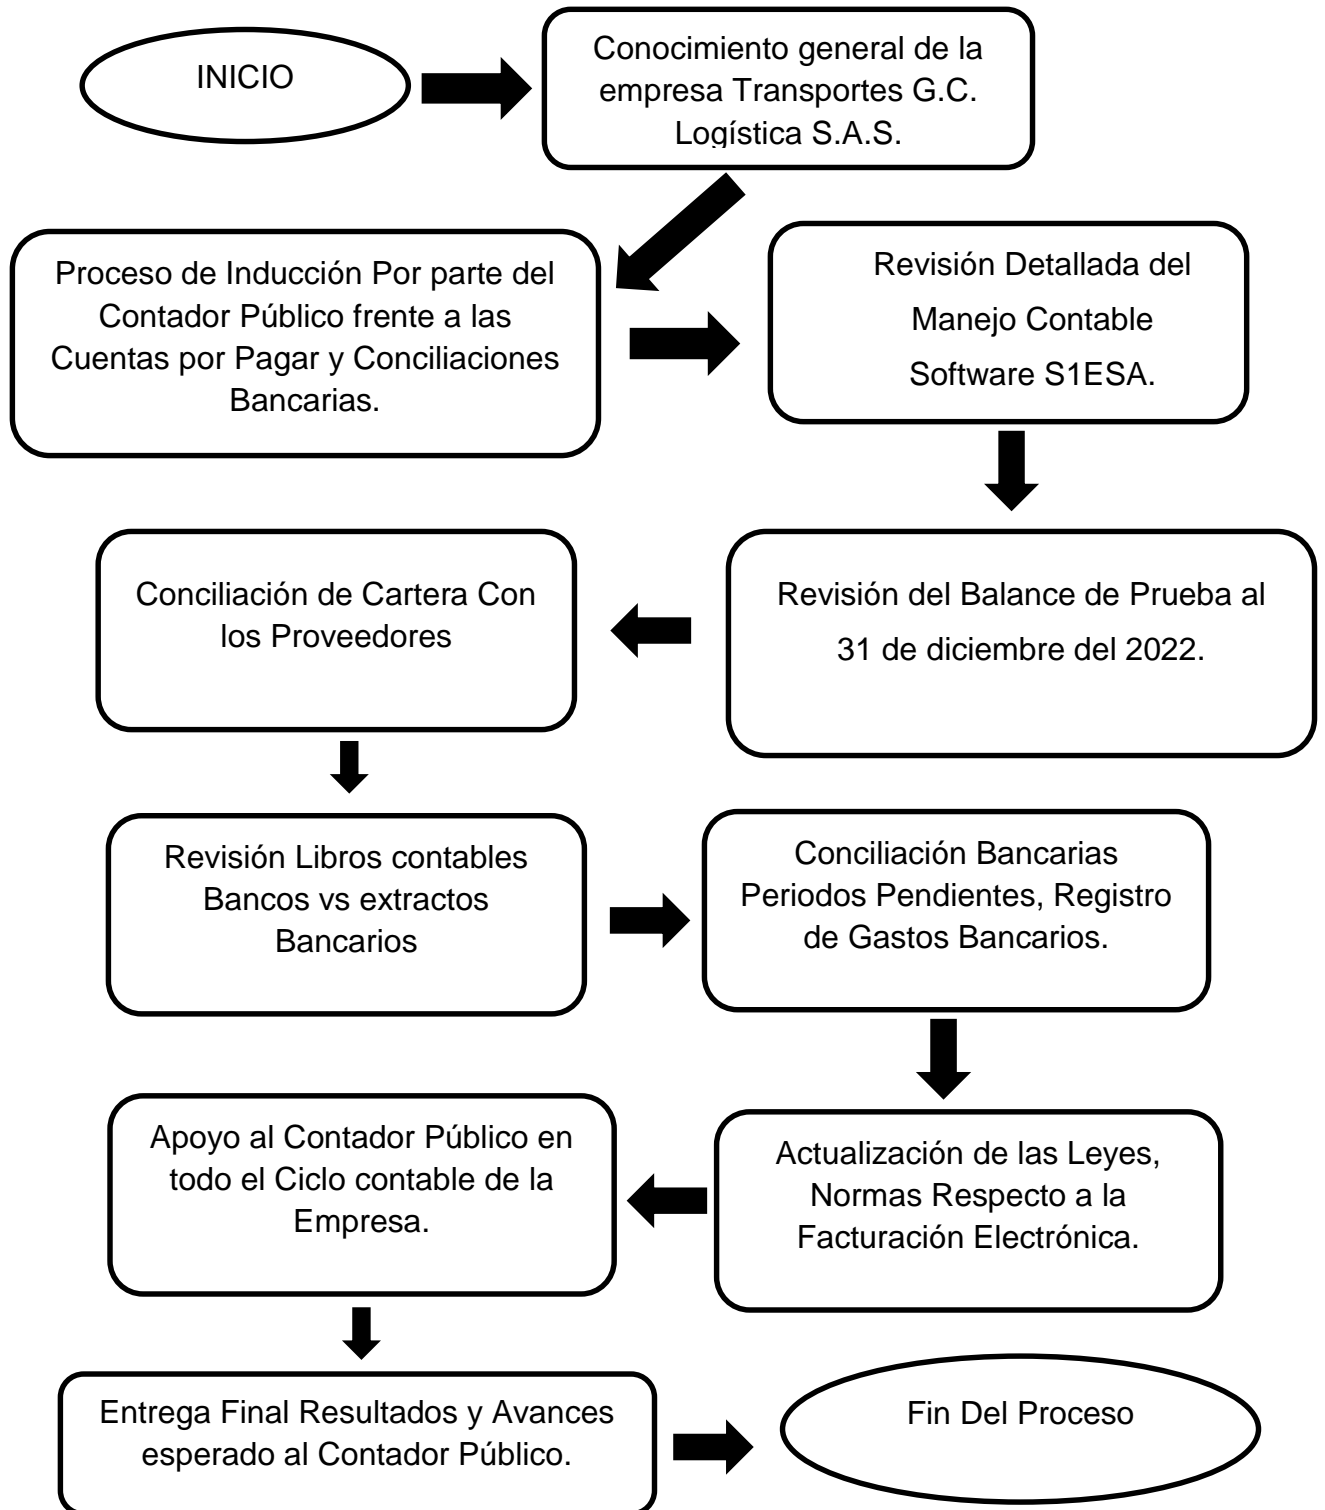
INICIO

Conocimiento general de la empresa Transportes G.C. Logística S.A.S.

Proceso de Inducción Por parte del Contador Público frente a las Cuentas por Pagar y Conciliaciones Bancarias.

Revisión Detallada del Manejo Contable Software S1ESA.

Revisión del Balance de Prueba al 31 de diciembre del 2022.

Conciliación de Cartera Con los Proveedores

Revisión Libros contables Bancos vs extractos Bancarios

Conciliación Bancarias Periodos Pendientes, Registro de Gastos Bancarios.

Actualización de las Leyes, Normas Respecto a la Facturación Electrónica.

Apoyo al Contador Público en todo el Ciclo contable de la Empresa.

Entrega Final Resultados y Avances esperado al Contador Público.

Fin Del Proceso